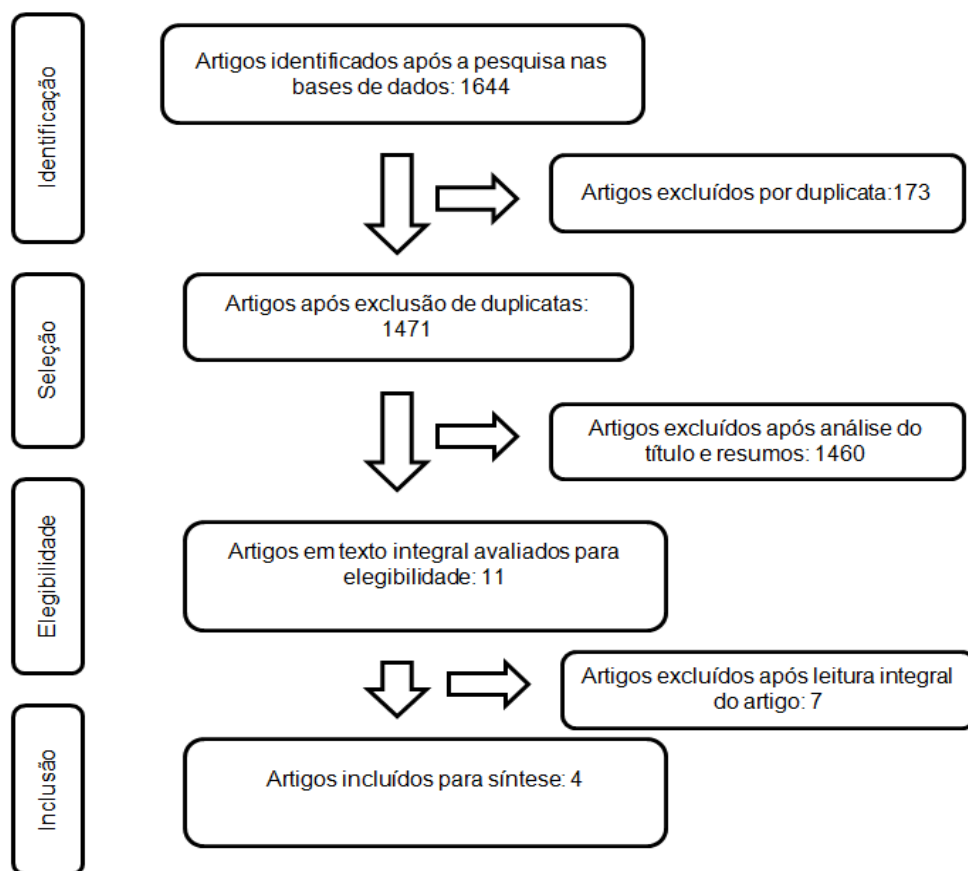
Identificação

Artigos identificados após a pesquisa nas bases de dados: 1644

Artigos excluídos por duplicata:173

Seleção

Artigos após exclusão de duplicatas: 1471

Artigos excluídos após análise do título e resumos: 1460

Elegibilidade

Artigos em texto integral avaliados para elegibilidade: 11

Artigos excluídos após leitura integral do artigo: 7

Inclusão

Artigos incluídos para síntese: 4